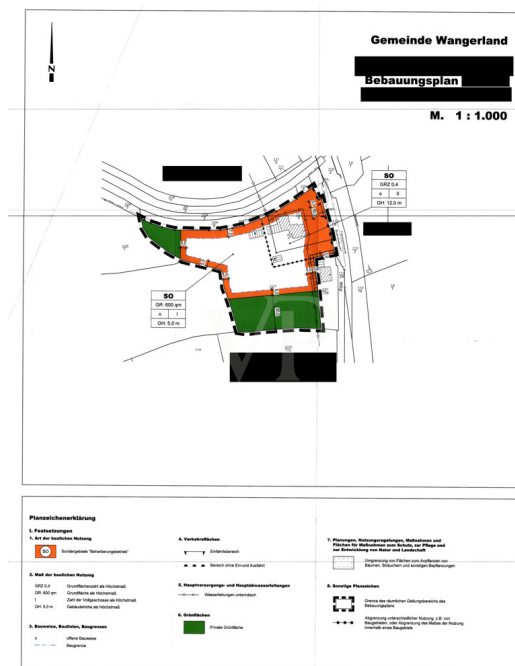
N

Gemeinde Wangerland

Bebauungsplan

M. 1 : 1.000

| SO | |
|---|---|
| GRZ 0,4 | |
| o | II |
| GH: 12,0 m | |

| SO | |
|---|---|
| GR: 600 qm | |
| o | I |
| GH: 5,0 m | |

Planzeichenerklärung

I. Festsetzungen

1. Art der baulichen Nutzung

SO Sondergebiete "Beherbergungsbetrieb"

2. Maß der baulichen Nutzung

GRZ 0,4 Grundflächenzahl als Höchstmaß
GR: 600 qm Grundfläche als Höchstmaß
I Zahl der Vollgeschosse als Höchstmaß
GH: 5,0 m Gebäudehöhe als Höchstmaß

3. Bauweise, Baulinien, Baugrenzen

o offene Bauweise
Baugrenze

4. Verkehrsflächen

Einfahrtsbereich

Bereich ohne Ein-und Ausfahrt

5. Hauptversorgungs- und Hauptabwasserleitungen

Wasserleitungen unterirdisch

6. Grünflächen

Private Grünfläche

7. Planungen, Nutzungsregelungen, Maßnahmen und Flächen für Maßnahmen zum Schutz, zur Pflege und zur Entwicklung von Natur und Landschaft

Umgrenzung von Flächen zum Anpflanzen von Bäumen, Sträuchern und sonstigen Bepflanzungen

8. Sonstige Planzeichen

Grenze des räumlichen Geltungsbereichs des Bebauungsplans

Abgrenzung unterschiedlicher Nutzung, z.B. von Baugebieten, oder Abgrenzung des Maßes der Nutzung innerhalb eines Baugebiets